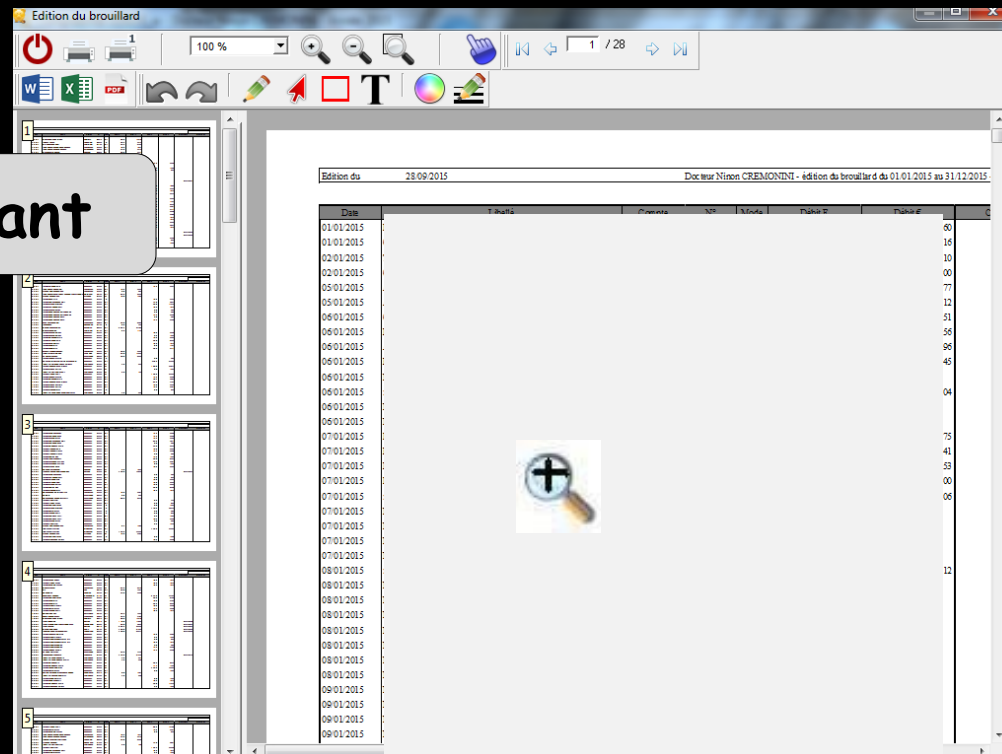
Edition du brouillard

100 %

1 / 28

ant

1

2

3

4

5

Edition du 28/09/2015 Docteur Ninon CREMONINI - édition du brouillard du 01/01/2015 au 31/12/2015

| Date | Libellé | Compte | N° | Mode | Débit F | Débit € |
|---|---|---|---|---|---|---|
| 01/01/2015 | | | | | | 60 |
| 01/01/2015 | | | | | | 16 |
| 02/01/2015 | | | | | | 10 |
| 02/01/2015 | | | | | | 00 |
| 05/01/2015 | | | | | | 77 |
| 05/01/2015 | | | | | | 12 |
| 06/01/2015 | | | | | | 51 |
| 06/01/2015 | | | | | | 56 |
| 06/01/2015 | | | | | | 96 |
| 06/01/2015 | | | | | | 45 |
| 06/01/2015 | | | | | | |
| 06/01/2015 | | | | | | 04 |
| 06/01/2015 | | | | | | |
| 06/01/2015 | | | | | | |
| 07/01/2015 | | | | | | 75 |
| 07/01/2015 | | | | | | 41 |
| 07/01/2015 | | | | | | 53 |
| 07/01/2015 | | | | | | 00 |
| 07/01/2015 | | | | | | 06 |
| 07/01/2015 | | | | | | |
| 07/01/2015 | | | | | | |
| 07/01/2015 | | | | | | |
| 07/01/2015 | | | | | | |
| 08/01/2015 | | | | | | 12 |
| 08/01/2015 | | | | | | |
| 08/01/2015 | | | | | | |
| 08/01/2015 | | | | | | |
| 08/01/2015 | | | | | | |
| 08/01/2015 | | | | | | |
| 08/01/2015 | | | | | | |
| 08/01/2015 | | | | | | |
| 09/01/2015 | | | | | | |
| 09/01/2015 | | | | | | |
| 09/01/2015 | | | | | | |